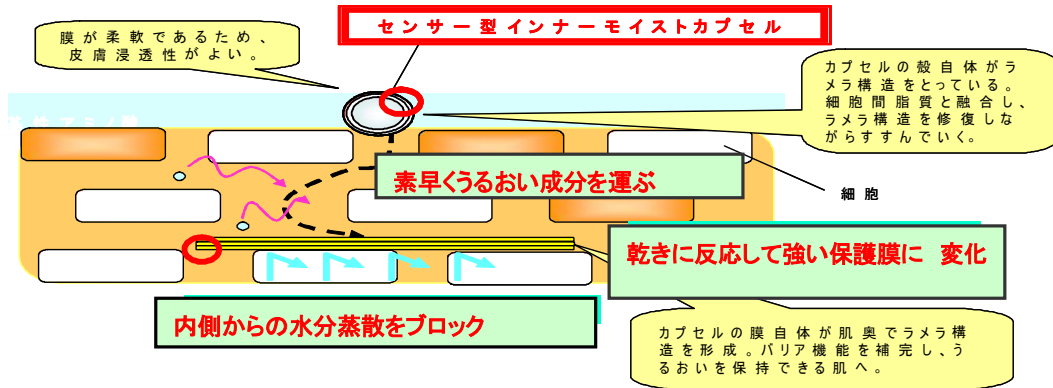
センサー型インナーモイストカプセル

膜が柔軟であるため、皮膚浸透性がよい。

カプセルの殻自体がラメラ構造をとっている。細胞間脂質と融合し、ラメラ構造を修復しながらすすんでいく。

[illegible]アミノ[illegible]

素早くうるおい成分を運ぶ

細胞

乾きに反応して強い保護膜に 変化

内側からの水分蒸散をブロック

カプセルの膜自体が肌奥でラメラ構造を形成。バリア機能を補完し、うるおいを保持できる肌へ。